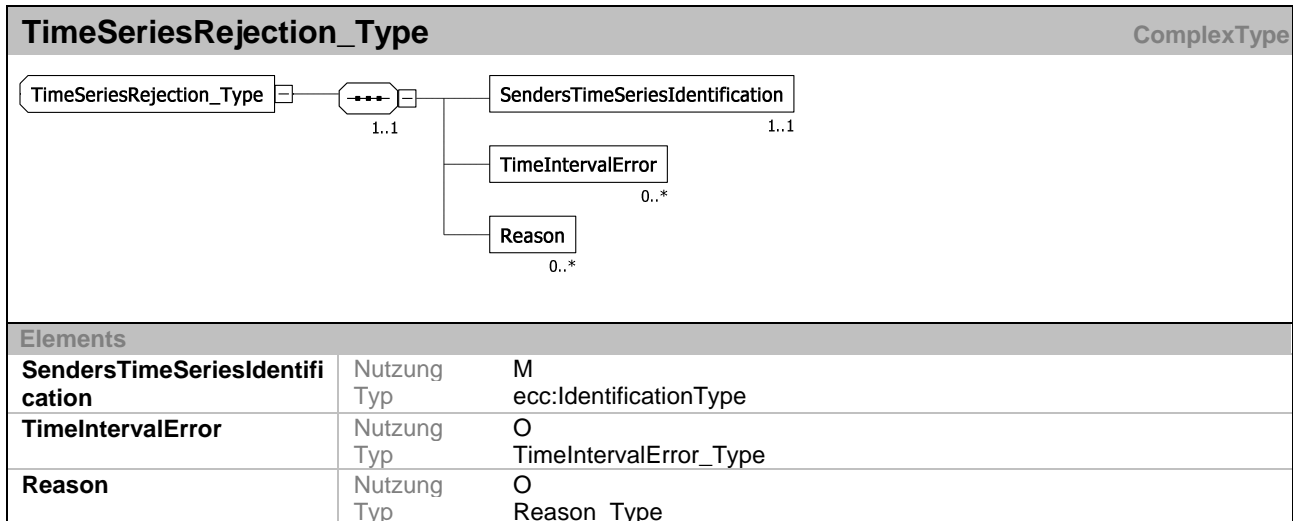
TimeSeriesRejection_Type

ComplexType

TimeSeriesRejection_Type

1..1

SendersTimeSeriesIdentification

1..1

TimeIntervalError

0..*

Reason

0..*

Elements

| | | |
|---|---|---|
| SendersTimeSeriesIdentification | Nutzung | M |
| | Typ | ecc:IdentificationType |
| TimeIntervalError | Nutzung | O |
| | Typ | TimeIntervalError_Type |
| Reason | Nutzung | O |
| | Typ | Reason_Type |